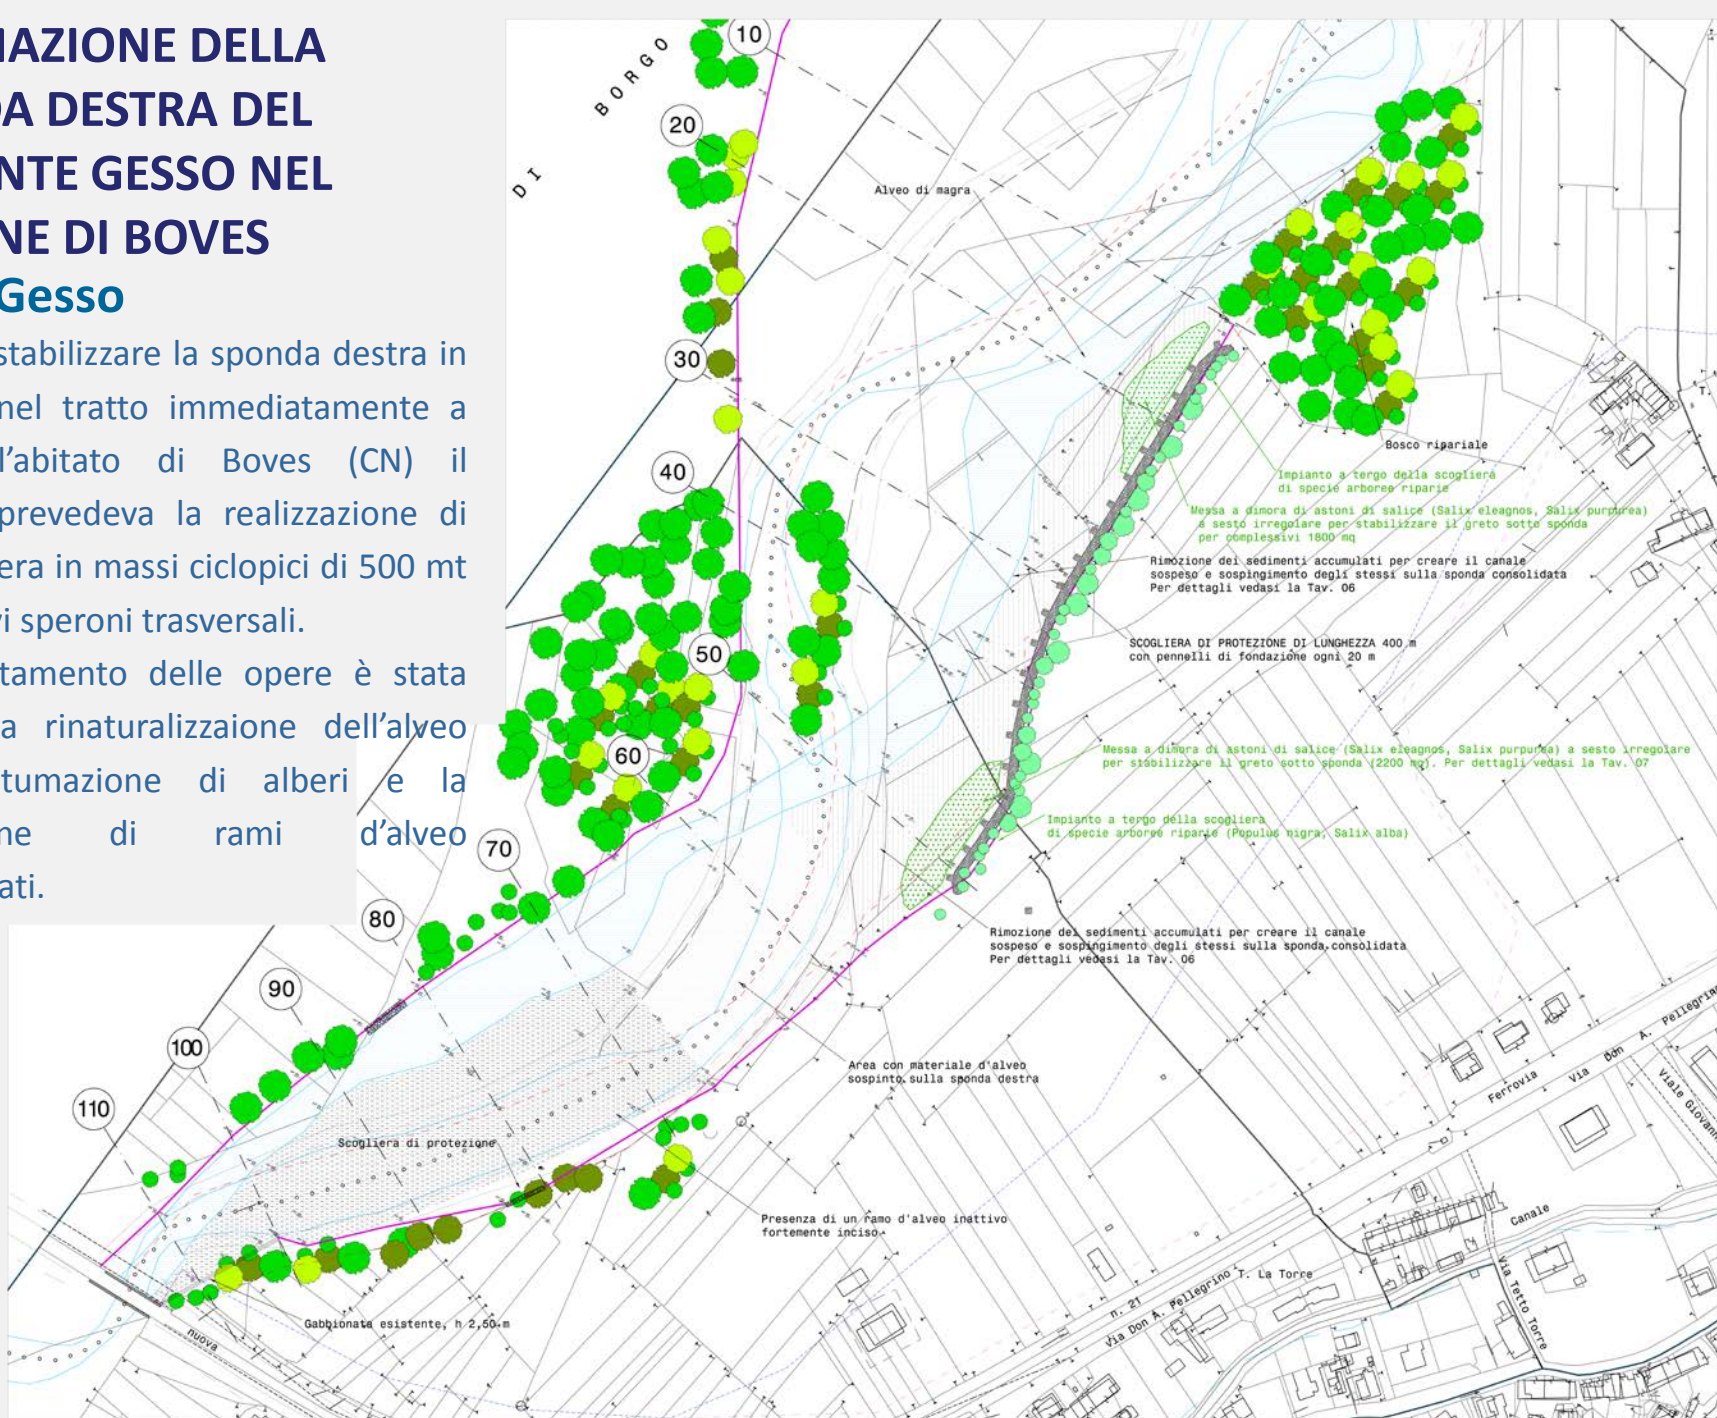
IAZIONE DELLA
DA DESTRA DEL
NTE GESSO NEL
NE DI BOVES
Gesso

stabilizzare la sponda destra in nel tratto immediatamente a l'abitato di Boves (CN) il prevedeva la realizzazione di era in massi ciclopici di 500 mt i speroni trasversali.

tamento delle opere è stata a rinaturalizzaione dell'alveo tumazione di alberi e la ne di rami d'alveo ati.

BORGO
DI
10
20
30
40
50
60
70
80
90
100
110

Alveo di magra

Bosco ripariale

Impianto a tergo della scogliera di specie arboree riparie

Messa a dimora di astoni di salice (Salix eleagnos, Salix purpurea) a sesto irregolare per stabilizzare il greto sotto sponda per complessivi 1800 mq

Rimozione dei sedimenti accumulati per creare il canale sospeso e sospingimento degli stessi sulla sponda consolidata Per dettagli vedasi la Tav. 06

SCOGLIERA DI PROTEZIONE DI LUNGHEZZA 400 m con pennelli di fondazione ogni 20 m

Messa a dimora di astoni di salice (Salix eleagnos, Salix purpurea) a sesto irregolare per stabilizzare il greto sotto sponda (2200 mq). Per dettagli vedasi la Tav. 07

Impianto a tergo della scogliera di specie arboree riparie (Populus nigra, Salix alba)

Rimozione dei sedimenti accumulati per creare il canale sospeso e sospingimento degli stessi sulla sponda consolidata Per dettagli vedasi la Tav. 06

Area con materiale d'alveo sospinto sulla sponda destra

Scogliera di protezione

Presenza di un ramo d'alveo inattivo fortemente inciso

Gabbionata esistente, h 2,50 m

nuova

Ferrovia

Via Don A. Pellegrino

Viale Giovanni

Canale

Via Tetto Torre

n. 21

Via Don A. Pellegrino T. La Torre